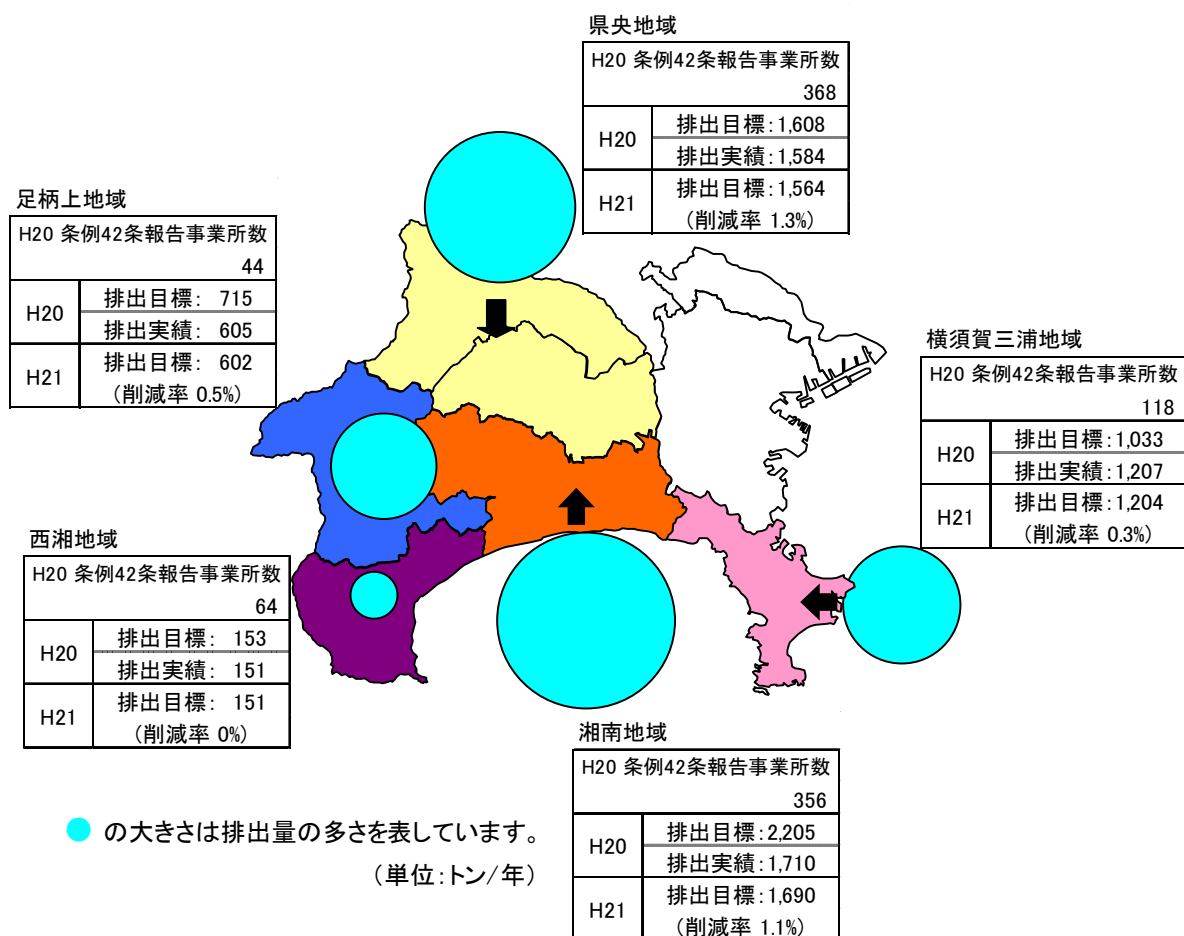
県央地域

| H20 条例42条報告事業所数 368 | |
|---|---|
| H20 | 排出目標:1,608 |
| | 排出実績:1,584 |
| H21 | 排出目標:1,564 (削減率 1.3%) |

足柄上地域

| H20 条例42条報告事業所数 44 | |
|---|---|
| H20 | 排出目標: 715 |
| | 排出実績: 605 |
| H21 | 排出目標: 602 (削減率 0.5%) |

横須賀三浦地域

| H20 条例42条報告事業所数 118 | |
|---|---|
| H20 | 排出目標:1,033 |
| | 排出実績:1,207 |
| H21 | 排出目標:1,204 (削減率 0.3%) |

西湘地域

| H20 条例42条報告事業所数 64 | |
|---|---|
| H20 | 排出目標: 153 |
| | 排出実績: 151 |
| H21 | 排出目標: 151 (削減率 0%) |

湘南地域

| H20 条例42条報告事業所数 356 | |
|---|---|
| H20 | 排出目標:2,205 |
| | 排出実績:1,710 |
| H21 | 排出目標:1,690 (削減率 1.1%) |

の大きさは排出量の多さを表しています。
(単位:トン/年)